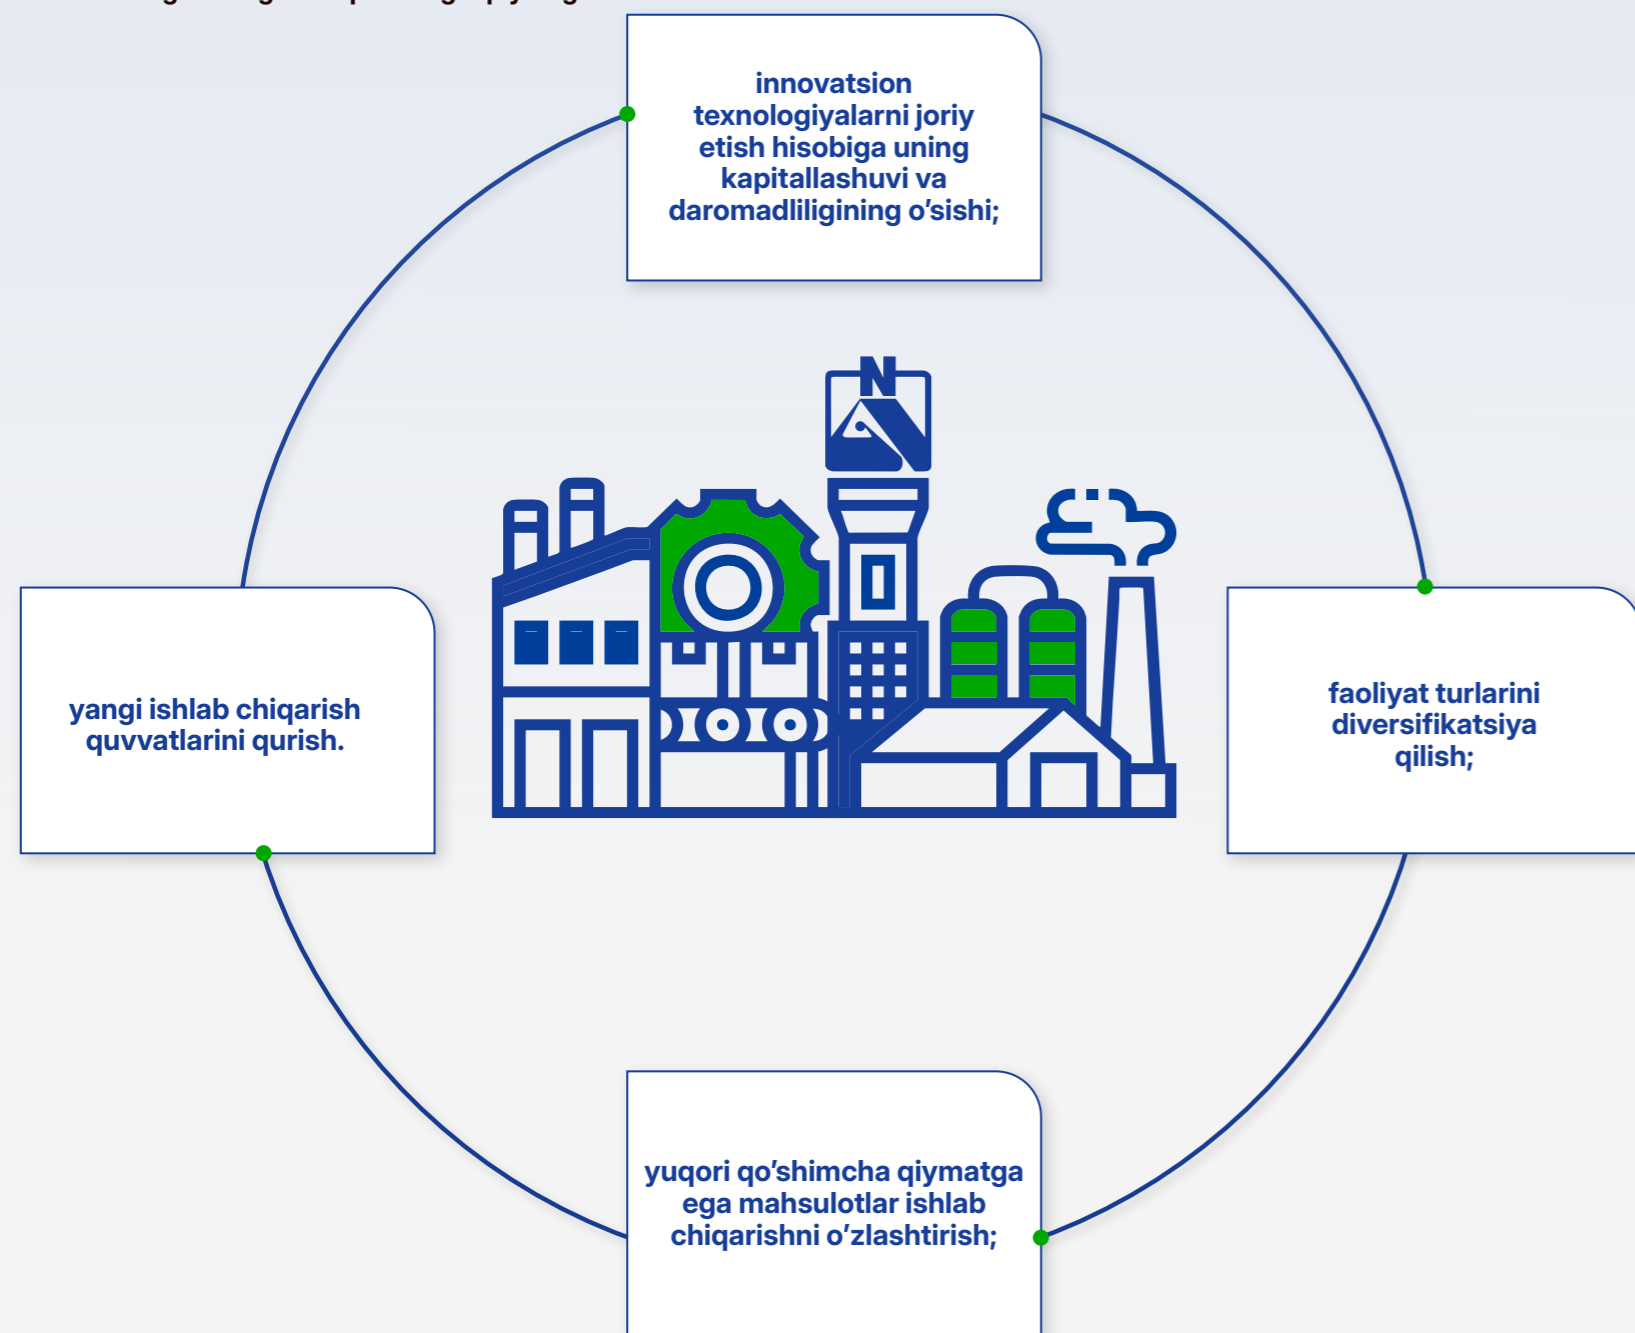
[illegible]

innovatsion texnologiyalarni joriy etish hisobiga uning kapitallashuvi va daromadliligining o‘sishi;

N

yangi ishlab chiqarish quvvatlarini qurish.

faoliyat turlarini diversifikatsiya qilish;

yuqori qo‘shimcha qiymatga ega mahsulotlar ishlab chiqarishni o‘zlashtirish;